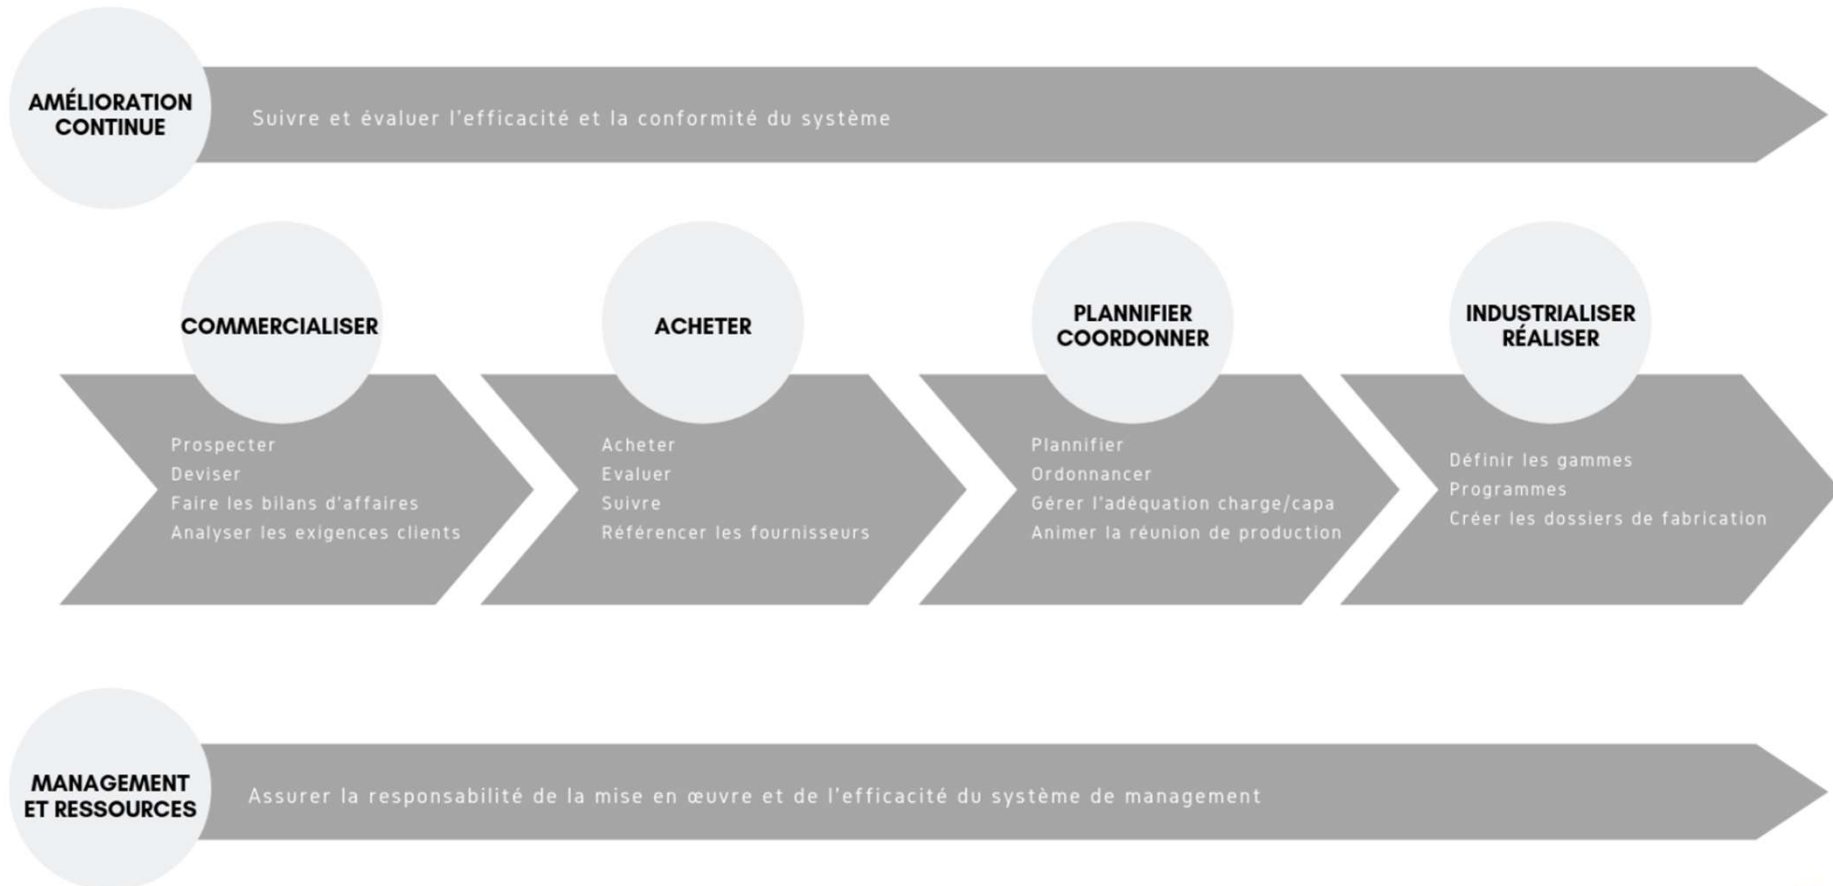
AMÉLIORATION CONTINUE

Suivre et évaluer l'efficacité et la conformité du système

COMMERCIALISER

Prospecter
Deviser
Faire les bilans d'affaires
Analyser les exigences clients

ACHETER

Acheter
Evaluer
Suivre
Référencer les fournisseurs

PLANNIFIER COORDONNER

Plannifier
Ordonnancer
Gérer l'adéquation charge/capa
Animer la réunion de production

INDUSTRIALISER RÉALISER

Définir les gammes
Programmes
Créer les dossiers de fabrication

MANAGEMENT ET RESSOURCES

Assurer la responsabilité de la mise en œuvre et de l'efficacité du système de management